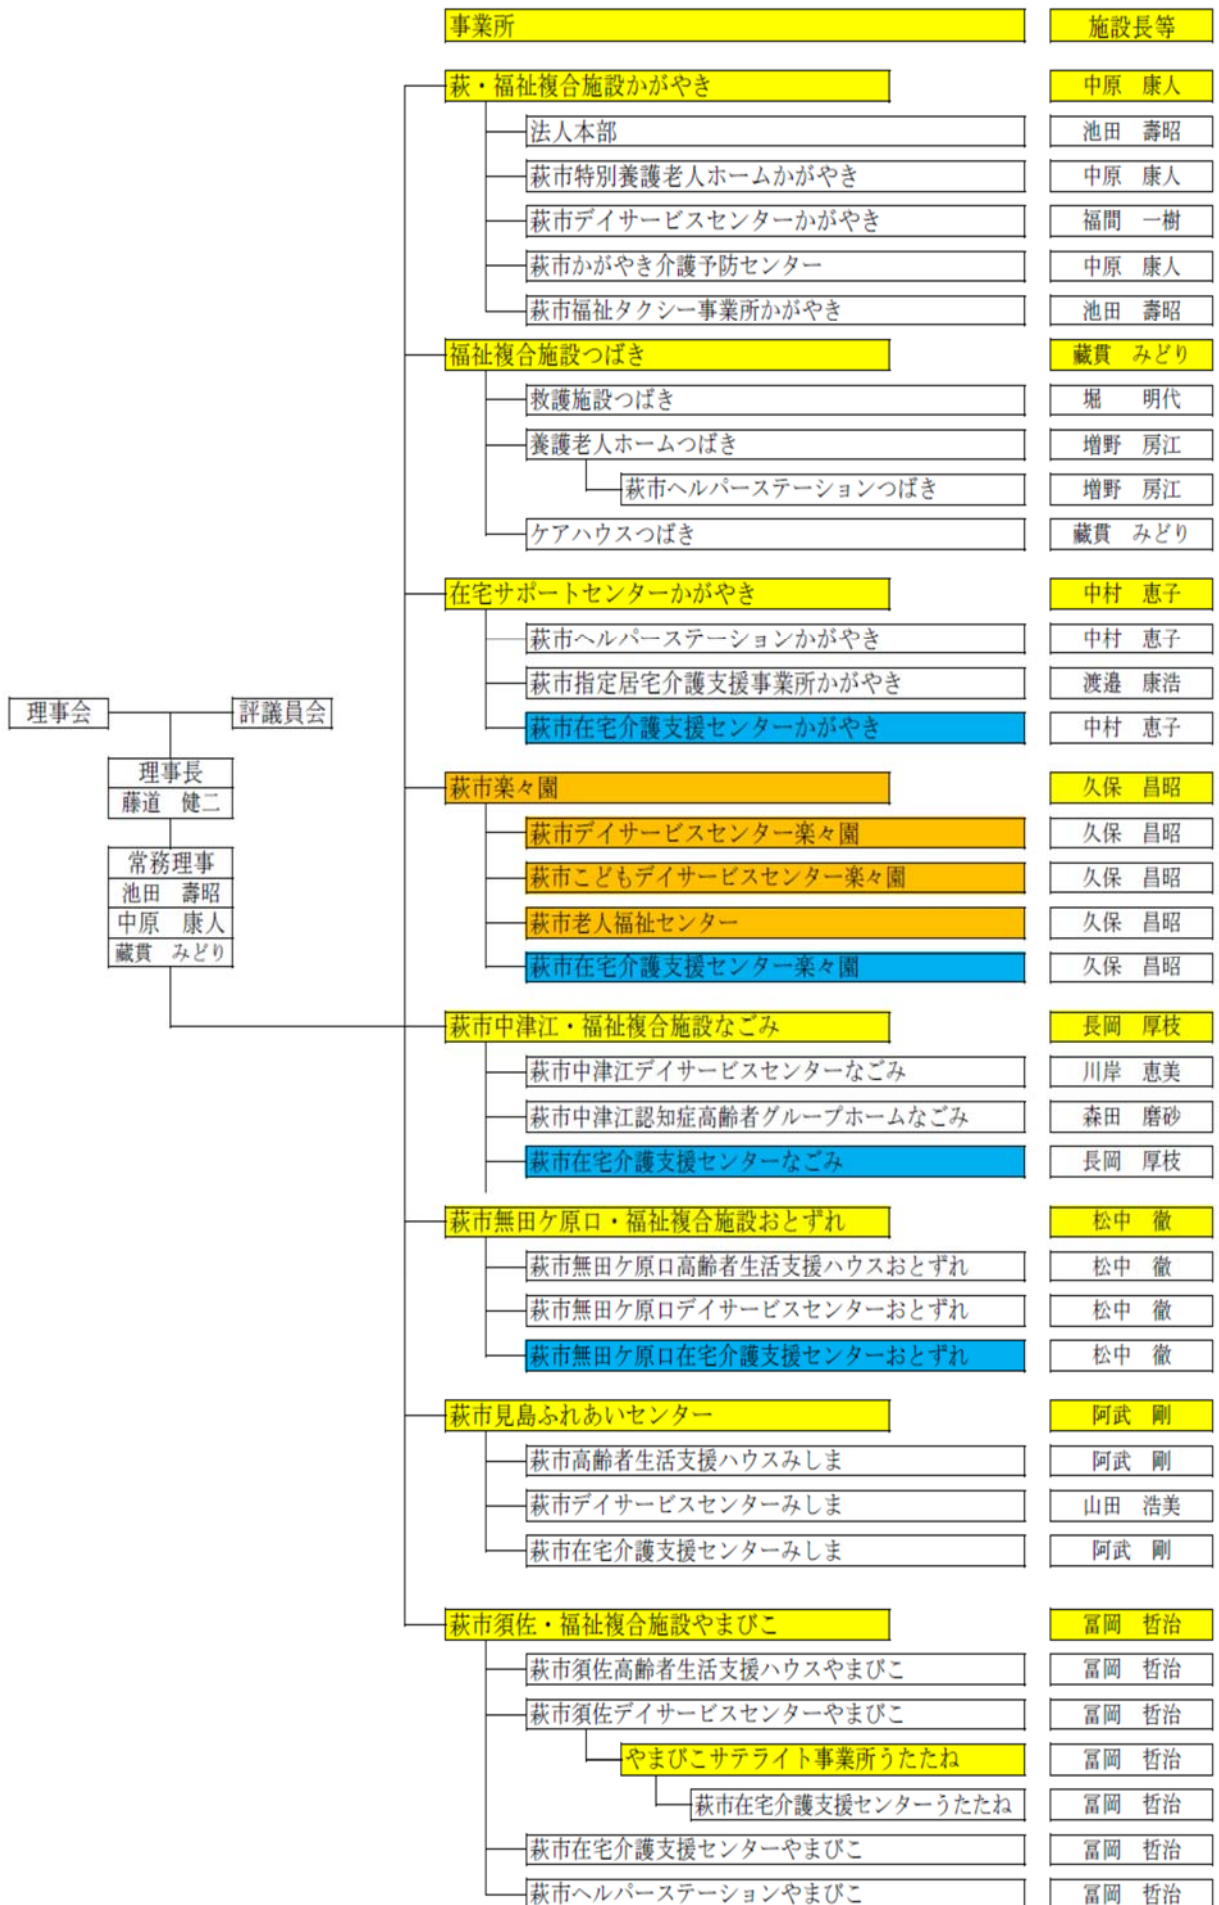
事業所

施設長等

理事会

評議員会

理事長
藤道　健二

常務理事
池田　壽昭
中原　康人
藏貫　みどり

| 事業所 | 施設長等 |
|---|---|
| 萩・福祉複合施設かがやき | 中原　康人 |
| 法人本部 | 池田　壽昭 |
| 萩市特別養護老人ホームかがやき | 中原　康人 |
| 萩市デイサービスセンターかがやき | 福間　一樹 |
| 萩市かがやき介護予防センター | 中原　康人 |
| 萩市福祉タクシー事業所かがやき | 池田　壽昭 |
| 福祉複合施設つばき | 藏貫　みどり |
| 救護施設つばき | 堀　明代 |
| 養護老人ホームつばき | 増野　房江 |
| 萩市ヘルパーステーションつばき | 増野　房江 |
| ケアハウスつばき | 藏貫　みどり |
| 在宅サポートセンターかがやき | 中村　恵子 |
| 萩市ヘルパーステーションかがやき | 中村　恵子 |
| 萩市指定居宅介護支援事業所かがやき | 渡邉　康浩 |
| 萩市在宅介護支援センターかがやき | 中村　恵子 |
| 萩市楽々園 | 久保　昌昭 |
| 萩市デイサービスセンター楽々園 | 久保　昌昭 |
| 萩市こどもデイサービスセンター楽々園 | 久保　昌昭 |
| 萩市老人福祉センター | 久保　昌昭 |
| 萩市在宅介護支援センター楽々園 | 久保　昌昭 |
| 萩市中津江・福祉複合施設なごみ | 長岡　厚枝 |
| 萩市中津江デイサービスセンターなごみ | 川岸　恵美 |
| 萩市中津江認知症高齢者グループホームなごみ | 森田　磨砂 |
| 萩市在宅介護支援センターなごみ | 長岡　厚枝 |
| 萩市無田ケ原口・福祉複合施設おとずれ | 松中　徹 |
| 萩市無田ケ原口高齢者生活支援ハウスおとずれ | 松中　徹 |
| 萩市無田ケ原口デイサービスセンターおとずれ | 松中　徹 |
| 萩市無田ケ原口在宅介護支援センターおとずれ | 松中　徹 |
| 萩市見島ふれあいセンター | 阿武　剛 |
| 萩市高齢者生活支援ハウスみしま | 阿武　剛 |
| 萩市デイサービスセンターみしま | 山田　浩美 |
| 萩市在宅介護支援センターみしま | 阿武　剛 |
| 萩市須佐・福祉複合施設やまびこ | 冨岡　哲治 |
| 萩市須佐高齢者生活支援ハウスやまびこ | 冨岡　哲治 |
| 萩市須佐デイサービスセンターやまびこ | 冨岡　哲治 |
| やまびこサテライト事業所うたたね | 冨岡　哲治 |
| 萩市在宅介護支援センターうたたね | 冨岡　哲治 |
| 萩市在宅介護支援センターやまびこ | 冨岡　哲治 |
| 萩市ヘルパーステーションやまびこ | 冨岡　哲治 |